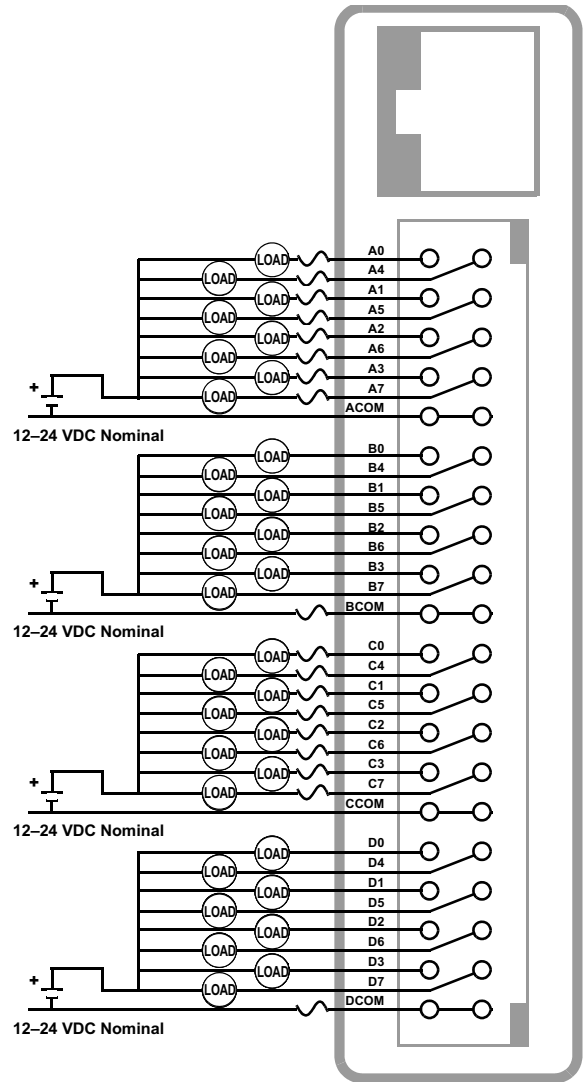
LOAD
LOAD
LOAD
LOAD
LOAD
LOAD
LOAD
LOAD
A0
A4
A1
A5
A2
A6
A3
A7
ACOM
+
12–24 VDC Nominal

LOAD
LOAD
LOAD
LOAD
LOAD
LOAD
LOAD
LOAD
B0
B4
B1
B5
B2
B6
B3
B7
BCOM
+
12–24 VDC Nominal

LOAD
LOAD
LOAD
LOAD
LOAD
LOAD
LOAD
LOAD
C0
C4
C1
C5
C2
C6
C3
C7
CCOM
+
12–24 VDC Nominal

LOAD
LOAD
LOAD
LOAD
LOAD
LOAD
LOAD
LOAD
D0
D4
D1
D5
D2
D6
D3
D7
DCOM
+
12–24 VDC Nominal